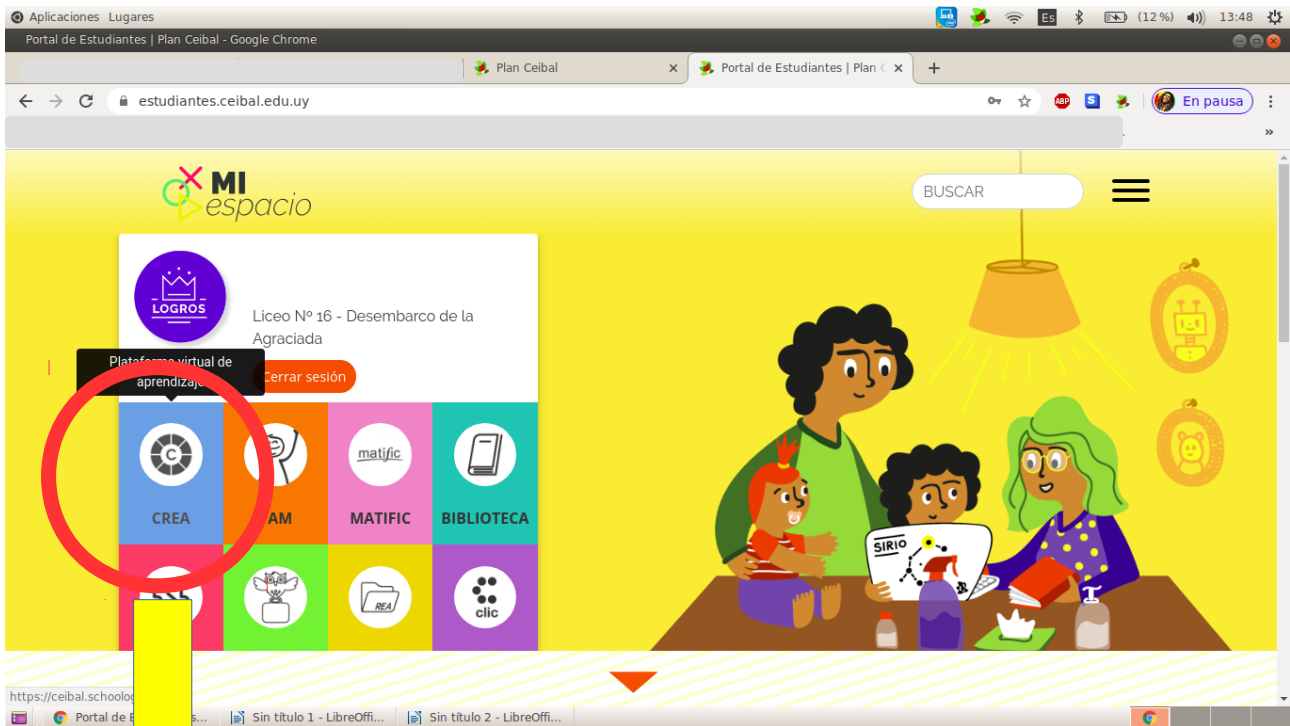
Aplicaciones Lugares
Es (12 %) 13:48
Portal de Estudiantes | Plan Ceibal - Google Chrome
Plan Ceibal
Portal de Estudiantes | Plan C
estudiantes.ceibal.edu.uy
En pausa
»
MI espacio
BUSCAR
LOGROS
Liceo Nº 16 - Desembarco de la Agraciada
Plataforma virtual de aprendizaje
Cerrar sesión
CREA
AM
matific
MATIFIC
BIBLIOTECA
REA
clic
SIRIO
https://ceibal.schoolog
Portal de E
Sin título 1 - LibreOffi...
Sin título 2 - LibreOffi...